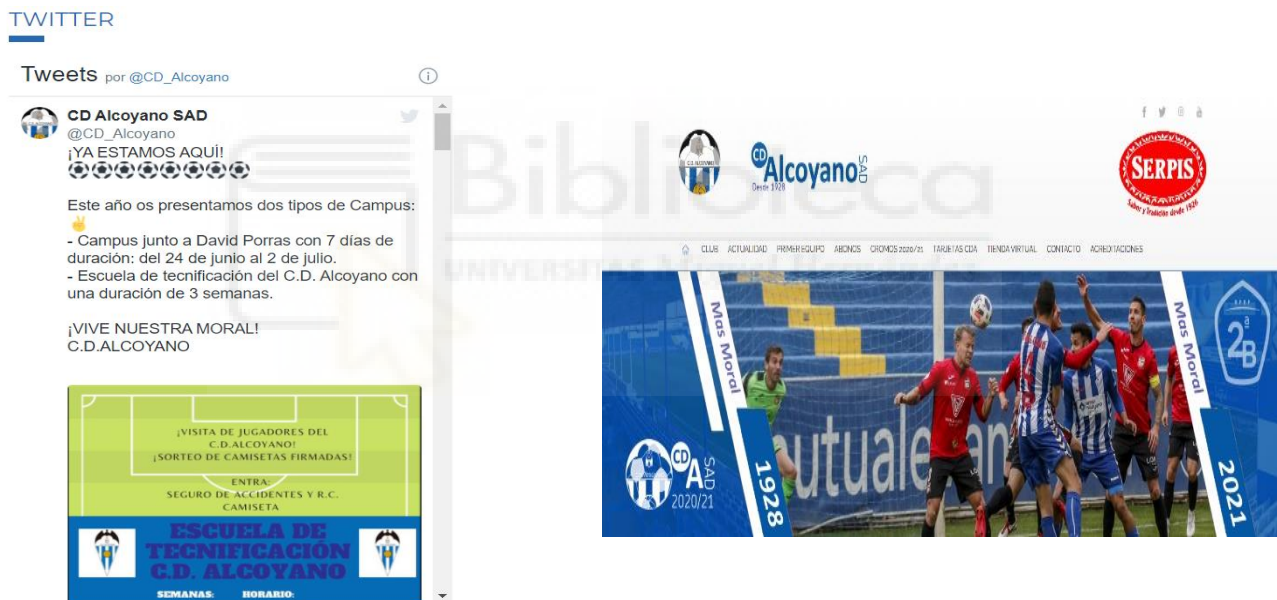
TWITTER

Tweets por @CD_Alcoyano

CD Alcoyano SAD
@CD_Alcoyano
¡YA ESTAMOS AQUI!
⚽⚽⚽⚽⚽⚽⚽⚽

Este año os presentamos dos tipos de Campus:
✌
- Campus junto a David Porras con 7 días de duración: del 24 de junio al 2 de julio.
- Escuela de tecnificación del C.D. Alcoyano con una duración de 3 semanas.

¡VIVE NUESTRA MORAL!
C.D.ALCOYANO

¡VISITA DE JUGADORES DEL C.D.ALCOYANO!
¡SORTEO DE CAMISETAS FIRMADAS!

ENTRA:
SEGURO DE ACCIDENTES Y R.C.
CAMISETA

ESCUELA DE TECNIFICACIÓN C.D. ALCOYANO

SEMANAS: HORARIO:

CD Alcoyano SAD
Desde 1928

SERPIS
Sabor y tradición desde 1926

CLUB ACTUALIDAD PRIMER EQUIPO ABONOS CROMOS 2020/21 TARJETAS CDA TIENDA VIRTUAL CONTACTO ACREDITACIONES

Mas Moral
Mas Moral
2ªB
CD A SAD
2020/21
1928
2021
autualeran